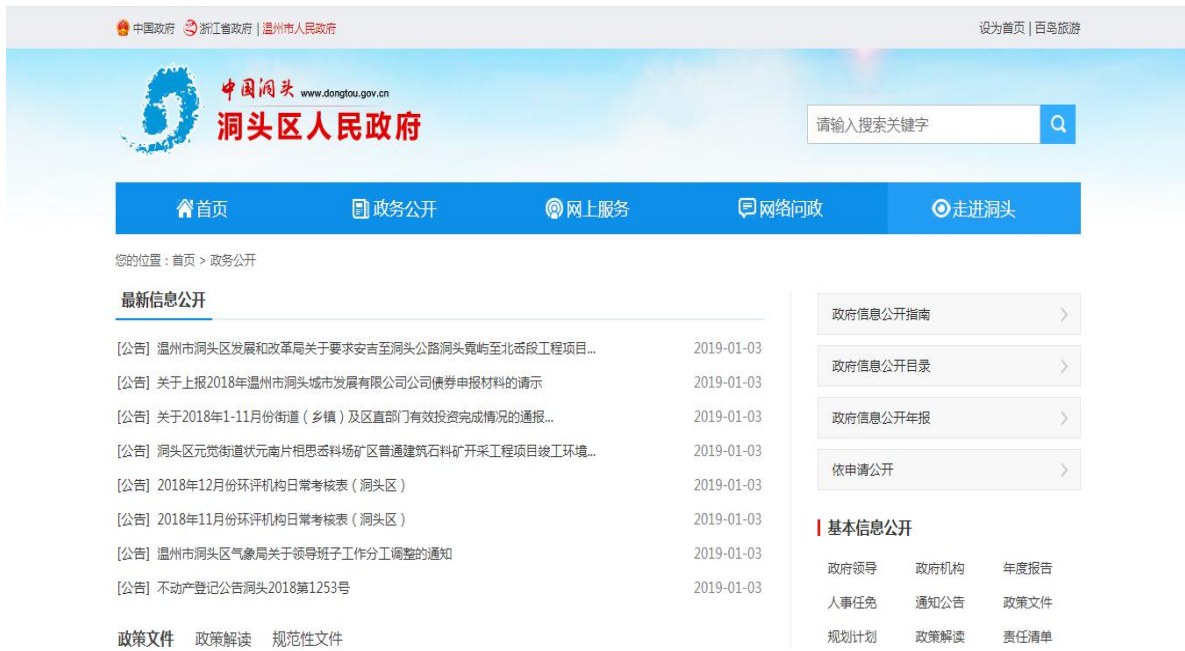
中国政府 浙江省政府 | 温州市人民政府

设为首页 | 百岛旅游

中国洞头 www.dongtou.gov.cn
洞头区人民政府

请输入搜索关键字

首页 政务公开 网上服务 网络问政 走进洞头

您的位置：首页 > 政务公开

最新信息公开

[公告] 温州市洞头区发展和改革局关于要求安吉至洞头公路洞头霓屿至北岙段工程项目... 2019-01-03
[公告] 关于上报2018年温州市洞头城市发展有限公司公司债券申报材料的请示 2019-01-03
[公告] 关于2018年1-11月份街道（乡镇）及区直部门有效投资完成情况的通报... 2019-01-03
[公告] 洞头区元觉街道状元南片相思岙料场矿区普通建筑石料矿开采工程项目竣工环境... 2019-01-03
[公告] 2018年12月份环评机构日常考核表（洞头区） 2019-01-03
[公告] 2018年11月份环评机构日常考核表（洞头区） 2019-01-03
[公告] 温州市洞头区气象局关于领导班子工作分工调整的通知 2019-01-03
[公告] 不动产登记公告洞头2018第1253号 2019-01-03

政策文件 政策解读 规范性文件

政府信息公开指南
政府信息公开目录
政府信息公开年报
依申请公开

基本信息公开

政府领导 政府机构 年度报告
人事任免 通知公告 政策文件
规划计划 政策解读 责任清单